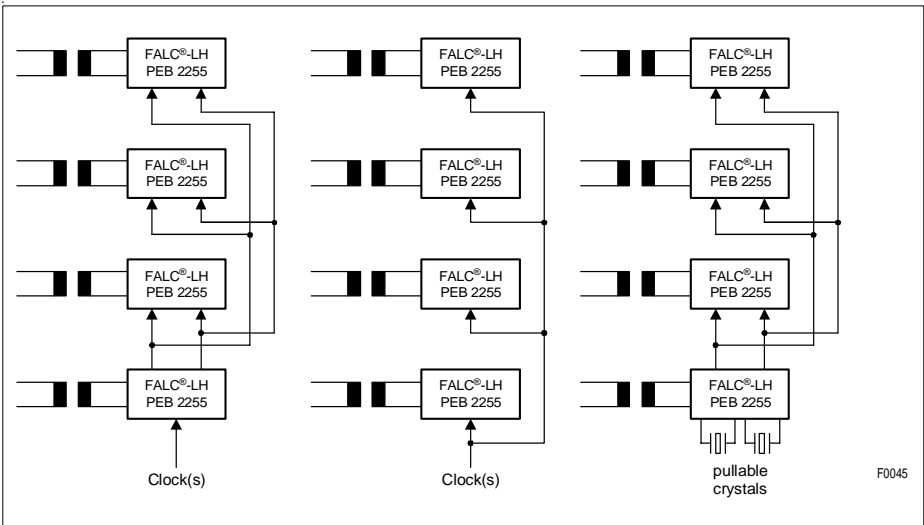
FALC®-LH
PEB 2255

FALC®-LH
PEB 2255

FALC®-LH
PEB 2255

FALC®-LH
PEB 2255

Clock(s)

FALC®-LH
PEB 2255

FALC®-LH
PEB 2255

FALC®-LH
PEB 2255

FALC®-LH
PEB 2255

Clock(s)

FALC®-LH
PEB 2255

FALC®-LH
PEB 2255

FALC®-LH
PEB 2255

FALC®-LH
PEB 2255

pullable crystals

F0045